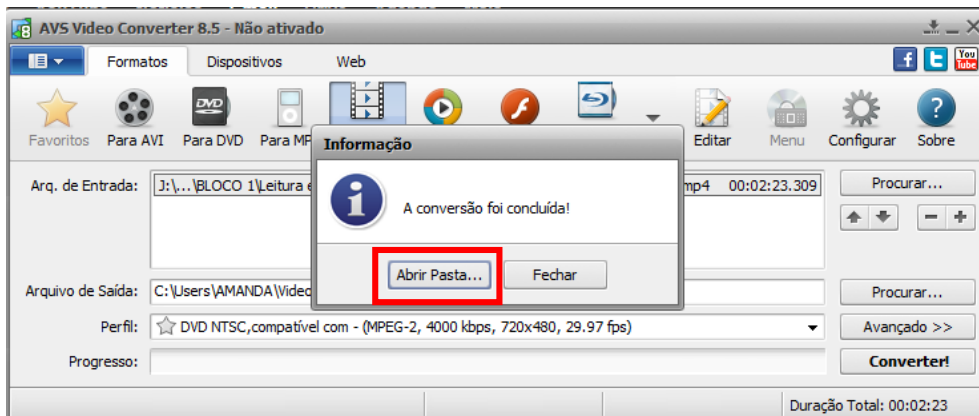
AVS Video Converter 8.5 - Não ativado

Formatos Dispositivos Web

Favoritos Para AVI Para DVD Para MP Editar Menu Configurar Sobre

Arq. de Entrada: J:\...\BLOCO 1\Leitura e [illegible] mp4 00:02:23.309

Procurar...

Informação

A conversão foi concluída!

Abrir Pasta... Fechar

Arquivo de Saída: C:\Users\AMANDA\Video

Procurar...

Perfil: DVD NTSC,compatível com - (MPEG-2, 4000 kbps, 720x480, 29.97 fps)

Avançado >>

Progresso:

Converter!

Duração Total: 00:02:23